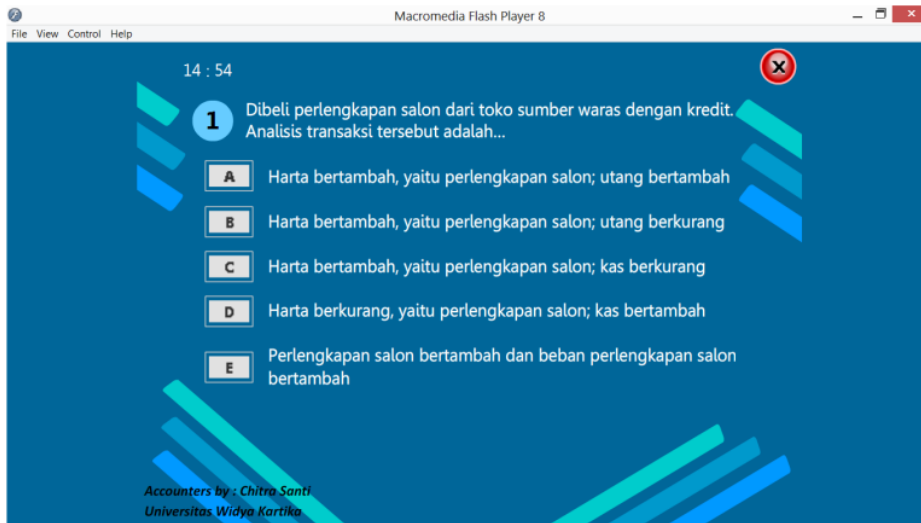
Macromedia Flash Player 8

File View Control Help

14 : 54

1 Dibeli perlengkapan salon dari toko sumber waras dengan kredit. Analisis transaksi tersebut adalah...

A Harta bertambah, yaitu perlengkapan salon; utang bertambah

B Harta bertambah, yaitu perlengkapan salon; utang berkurang

C Harta bertambah, yaitu perlengkapan salon; kas berkurang

D Harta berkurang, yaitu perlengkapan salon; kas bertambah

E Perlengkapan salon bertambah dan beban perlengkapan salon bertambah

Accounters by : Chitra Santi
Universitas Widya Kartika